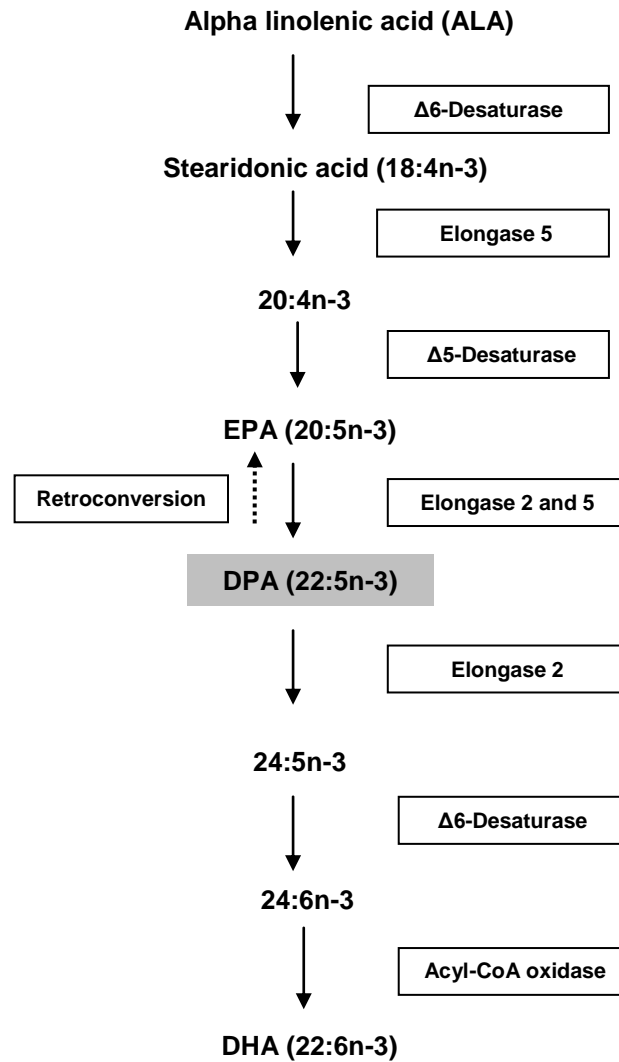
Alpha linolenic acid (ALA)

Δ6-Desaturase

Stearidonic acid (18:4n-3)

Elongase 5

20:4n-3

Δ5-Desaturase

EPA (20:5n-3)

Retroconversion

Elongase 2 and 5

DPA (22:5n-3)

Elongase 2

24:5n-3

Δ6-Desaturase

24:6n-3

Acyl-CoA oxidase

DHA (22:6n-3)